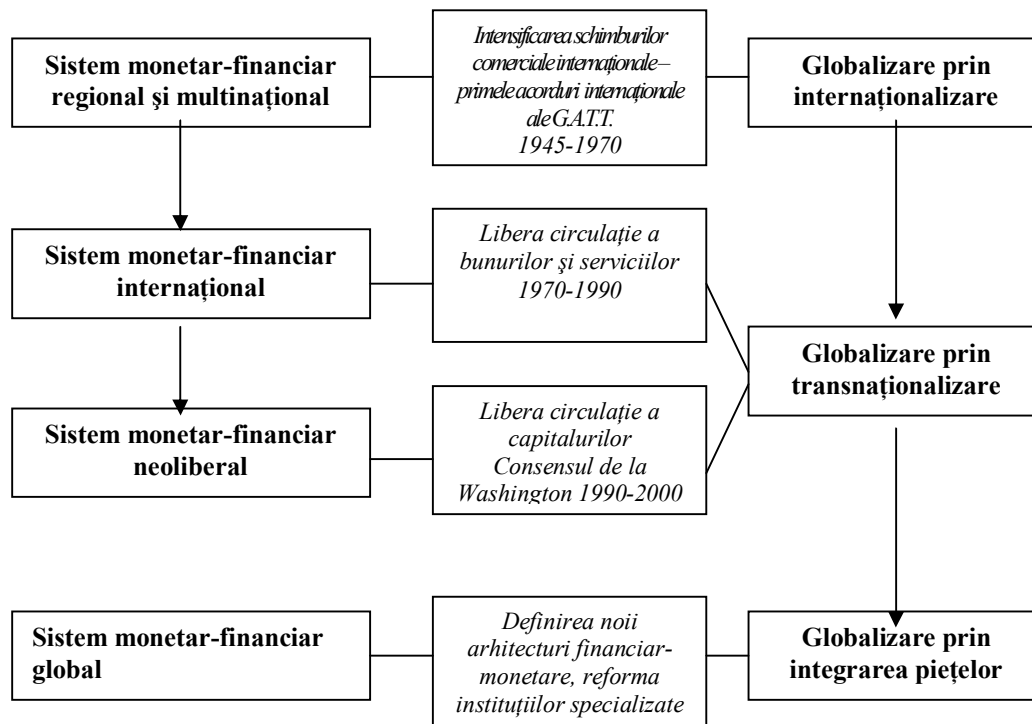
Sistem monetar-financiar regional şi multinaţional

Intensificarea schimburilor comerciale internaţionale – primele acorduri internaţionale ale G.A.T.T. 1945-1970

Globalizare prin internaţionalizare

Sistem monetar-financiar internaţional

Libera circulaţie a bunurilor şi serviciilor 1970-1990

Globalizare prin transnaţionalizare

Sistem monetar-financiar neoliberal

Libera circulaţie a capitalurilor Consensul de la Washington 1990-2000

Sistem monetar-financiar global

Definirea noii arhitecturi financiar-monetare, reforma instituţiilor specializate

Globalizare prin integrarea pieţelor